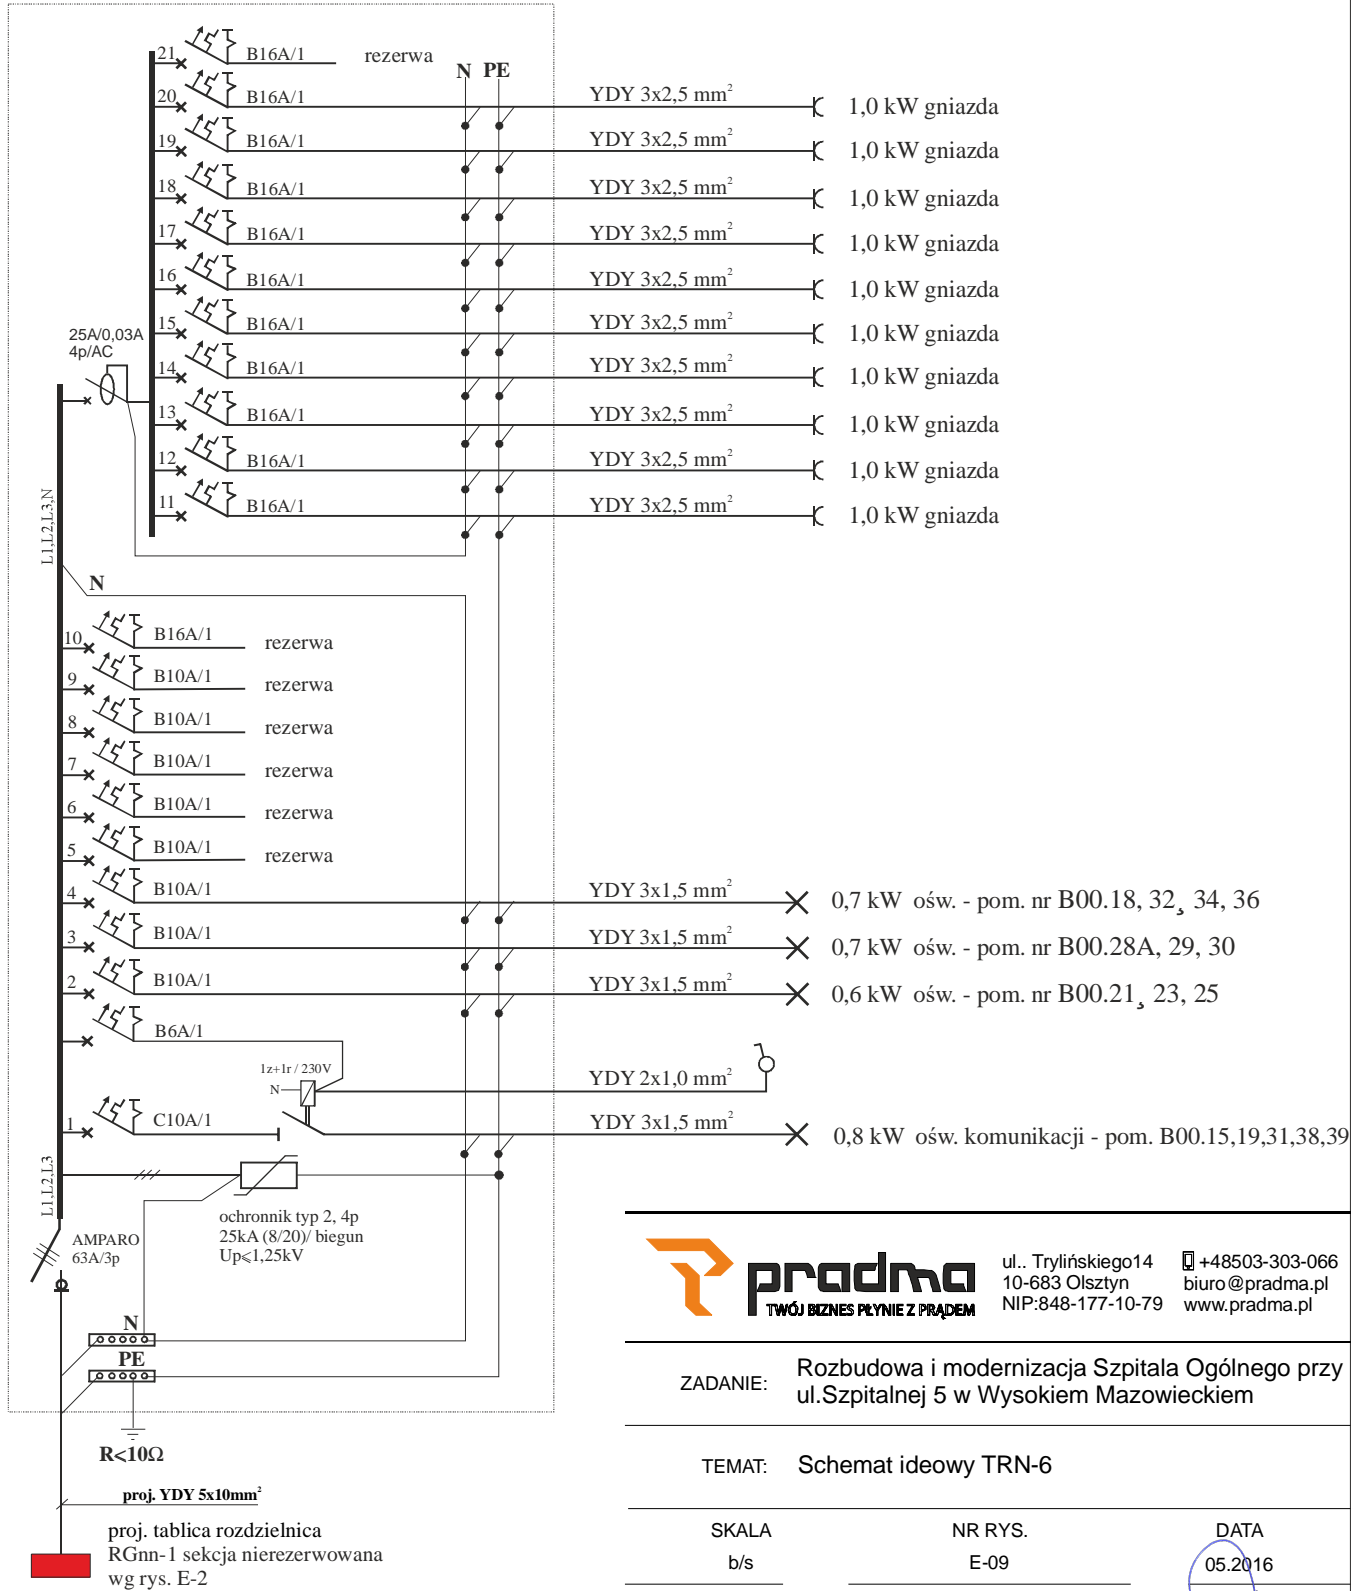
21 B16A/1 rezerwa
N PE
20 B16A/1 YDY 3x2,5 mm$^2$ 1,0 kW gniazda
19 B16A/1 YDY 3x2,5 mm$^2$ 1,0 kW gniazda
18 B16A/1 YDY 3x2,5 mm$^2$ 1,0 kW gniazda
17 B16A/1 YDY 3x2,5 mm$^2$ 1,0 kW gniazda
16 B16A/1 YDY 3x2,5 mm$^2$ 1,0 kW gniazda
25A/0,03A 4p/AC
15 B16A/1 YDY 3x2,5 mm$^2$ 1,0 kW gniazda
14 B16A/1 YDY 3x2,5 mm$^2$ 1,0 kW gniazda
13 B16A/1 YDY 3x2,5 mm$^2$ 1,0 kW gniazda
12 B16A/1 YDY 3x2,5 mm$^2$ 1,0 kW gniazda
11 B16A/1 YDY 3x2,5 mm$^2$ 1,0 kW gniazda
L1,L2,L3,N
N
10 B16A/1 rezerwa
9 B10A/1 rezerwa
8 B10A/1 rezerwa
7 B10A/1 rezerwa
6 B10A/1 rezerwa
5 B10A/1 rezerwa
4 B10A/1 YDY 3x1,5 mm$^2$ 0,7 kW ośw. - pom. nr B00.18, 32¸ 34, 36
3 B10A/1 YDY 3x1,5 mm$^2$ 0,7 kW ośw. - pom. nr B00.28A, 29, 30
2 B10A/1 YDY 3x1,5 mm$^2$ 0,6 kW ośw. - pom. nr B00.21¸ 23, 25
B6A/1
1z+1r / 230V
N
YDY 2x1,0 mm$^2$
1 C10A/1 YDY 3x1,5 mm$^2$ 0,8 kW ośw. komunikacji - pom. B00.15,19,31,38,39
L1,L2,L3
ochronnik typ 2, 4p 25kA (8/20)/ biegun Up⩽1,25kV
AMPARO 63A/3p
N
PE
R<10Ω
proj. YDY 5x10mm$^2$
proj. tablica rozdzielnica RGnn-1 sekcja nierezerwowana wg rys. E-2

pradma TWÓJ BIZNES PŁYNIE Z PRĄDEM
ul.. Trylińskiego14 10-683 Olsztyn NIP:848-177-10-79
+48503-303-066 biuro@pradma.pl www.pradma.pl

ZADANIE: Rozbudowa i modernizacja Szpitala Ogólnego przy ul.Szpitalnej 5 w Wysokiem Mazowieckiem

TEMAT: Schemat ideowy TRN-6

| SKALA | NR RYS. | DATA |
|---|---|---|
| b/s | E-09 | 05.2016 |